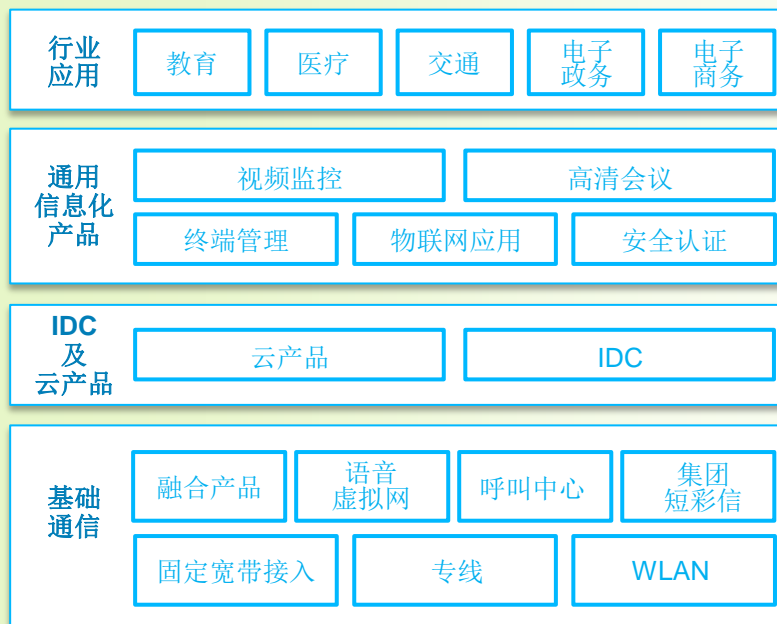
行业应用

教育

医疗

交通

电子政务

电子商务

通用信息化产品

视频监控

高清会议

终端管理

物联网应用

安全认证

IDC及云产品

云产品

IDC

基础通信

融合产品

语音虚拟网

呼叫中心

集团短彩信

固定宽带接入

专线

WLAN